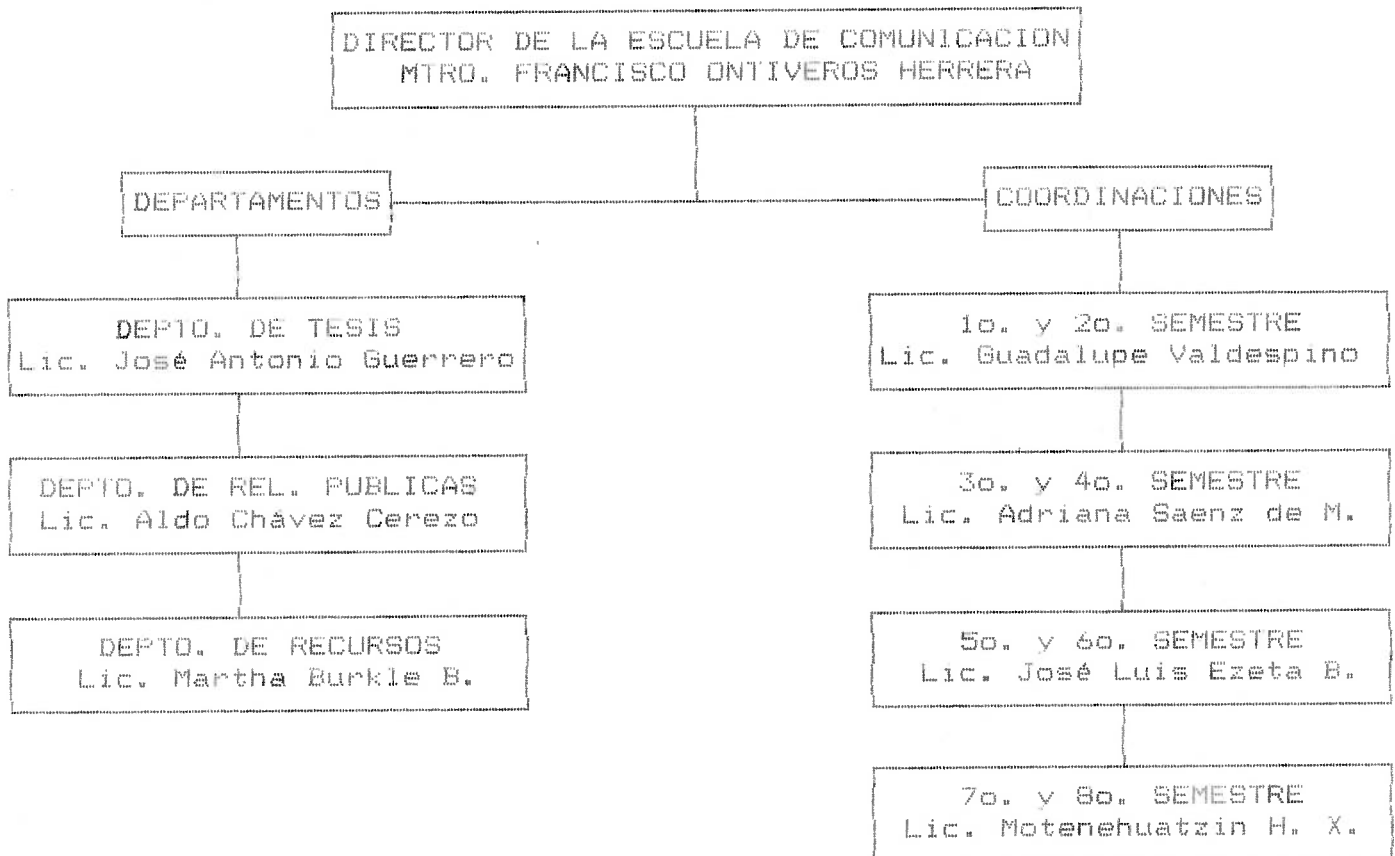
DIRECTOR DE LA ESCUELA DE COMUNICACION
MTRO. FRANCISCO ONTIVEROS HERRERA

DEPARTAMENTOS

COORDINACIONES

DEPTO. DE TESIS
Lic. José Antonio Guerrero

DEPTO. DE REL. PUBLICAS
Lic. Aldo Chávez Cerezo

DEPTO. DE RECURSOS
Lic. Martha Burkle B.

1o. y 2o. SEMESTRE
Lic. Guadalupe Valdespino

3o. y 4o. SEMESTRE
Lic. Adriana Saenz de M.

5o. y 6o. SEMESTRE
Lic. José Luis Ezeta B.

7o. y 8o. SEMESTRE
Lic. Motenehuatzin H. X.